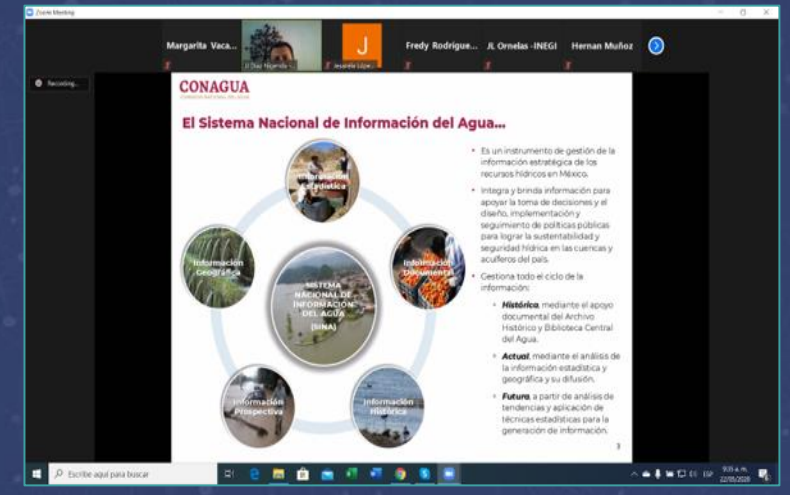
Zoom Meeting

Margarita Vaca...
JJ Díaz Figueroa
J
Jesarela Lópe...
Fredy Rodrigue...
JL Ornelas -INEGI
Hernan Muñoz

Recording...

CONAGUA
COMISIÓN NACIONAL DEL AGUA

El Sistema Nacional de Información del Agua...

Información Estadística
Información Geográfica
Información Documental
SISTEMA NACIONAL DE INFORMACIÓN DEL AGUA (SINA)
Información Prospectiva
Información Histórica

• Es un instrumento de gestión de la información estratégica de los recursos hídricos en México.

• Integra y brinda información para apoyar la toma de decisiones y el diseño, implementación y seguimiento de políticas públicas para lograr la sustentabilidad y seguridad hídrica en las cuencas y acuíferos del país.

• Gestiona todo el ciclo de la información:

• *Histórica*, mediante el apoyo documental del Archivo Histórico y Biblioteca Central del Agua.

• *Actual*, mediante el análisis de la información estadística y geográfica y su difusión.

• *Futura*, a partir de análisis de tendencias y aplicación de técnicas estadísticas para la generación de información.

3

Escribe aquí para buscar

ESP 9:35 a. m. 22/05/2020